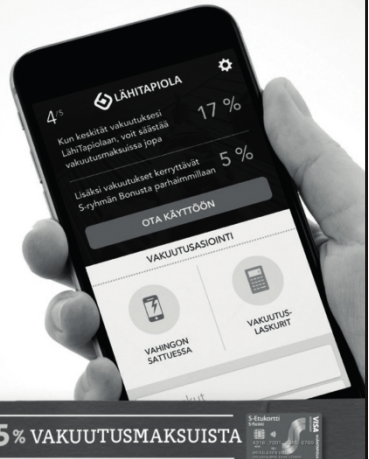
LÄHITAPIOLA

4/5

Kun keskität vakuutuksesi LähiTapiolaan, voit säästää vakuutusmaksuissa jopa 17 %

Lisäksi vakuutukset kerryttävät S-ryhmän Bonusta parhaimmillaan 5 %

OTA KÄYTTÖÖN

VAKUUTUSASIOINTI

VAHINGON SATTUESSA

VAKUUTUSLASKURIT

5 % VAKUUTUSMAKSUISTA

S-Etukortti

VISA